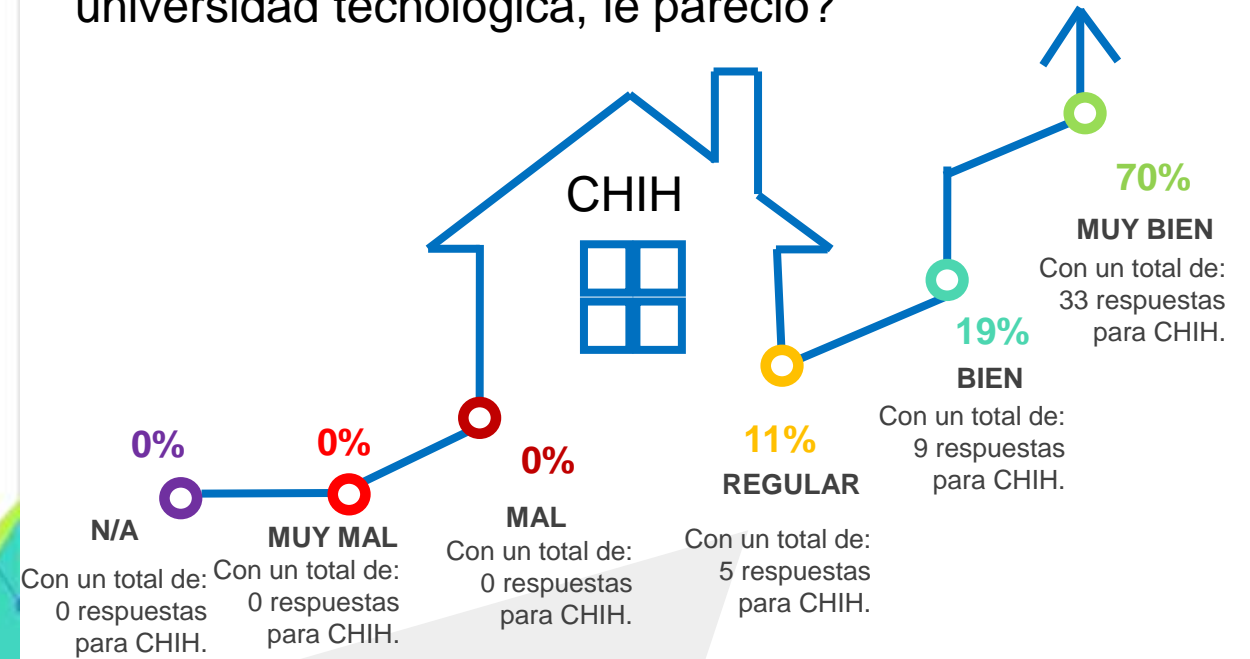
universidad tecnológica, le pareció?

CHIH

70%
MUY BIEN
Con un total de: 33 respuestas para CHIH.

19%
BIEN
Con un total de: 9 respuestas para CHIH.

11%
REGULAR
Con un total de: 5 respuestas para CHIH.

0%
MAL
Con un total de: 0 respuestas para CHIH.

0%
MUY MAL
Con un total de: 0 respuestas para CHIH.

0%
N/A
Con un total de: 0 respuestas para CHIH.